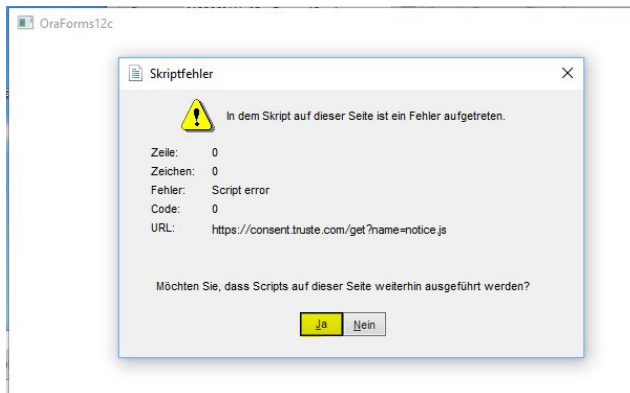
OraForms12c

Skriptfehler

In dem Skript auf dieser Seite ist ein Fehler aufgetreten.

| | |
|---|---|
| Zeile: | 0 |
| Zeichen: | 0 |
| Fehler: | Script error |
| Code: | 0 |
| URL: | https://consent.truste.com/get?name=notice.js |

Möchten Sie, dass Scripts auf dieser Seite weiterhin ausgeführt werden?

Ja Nein